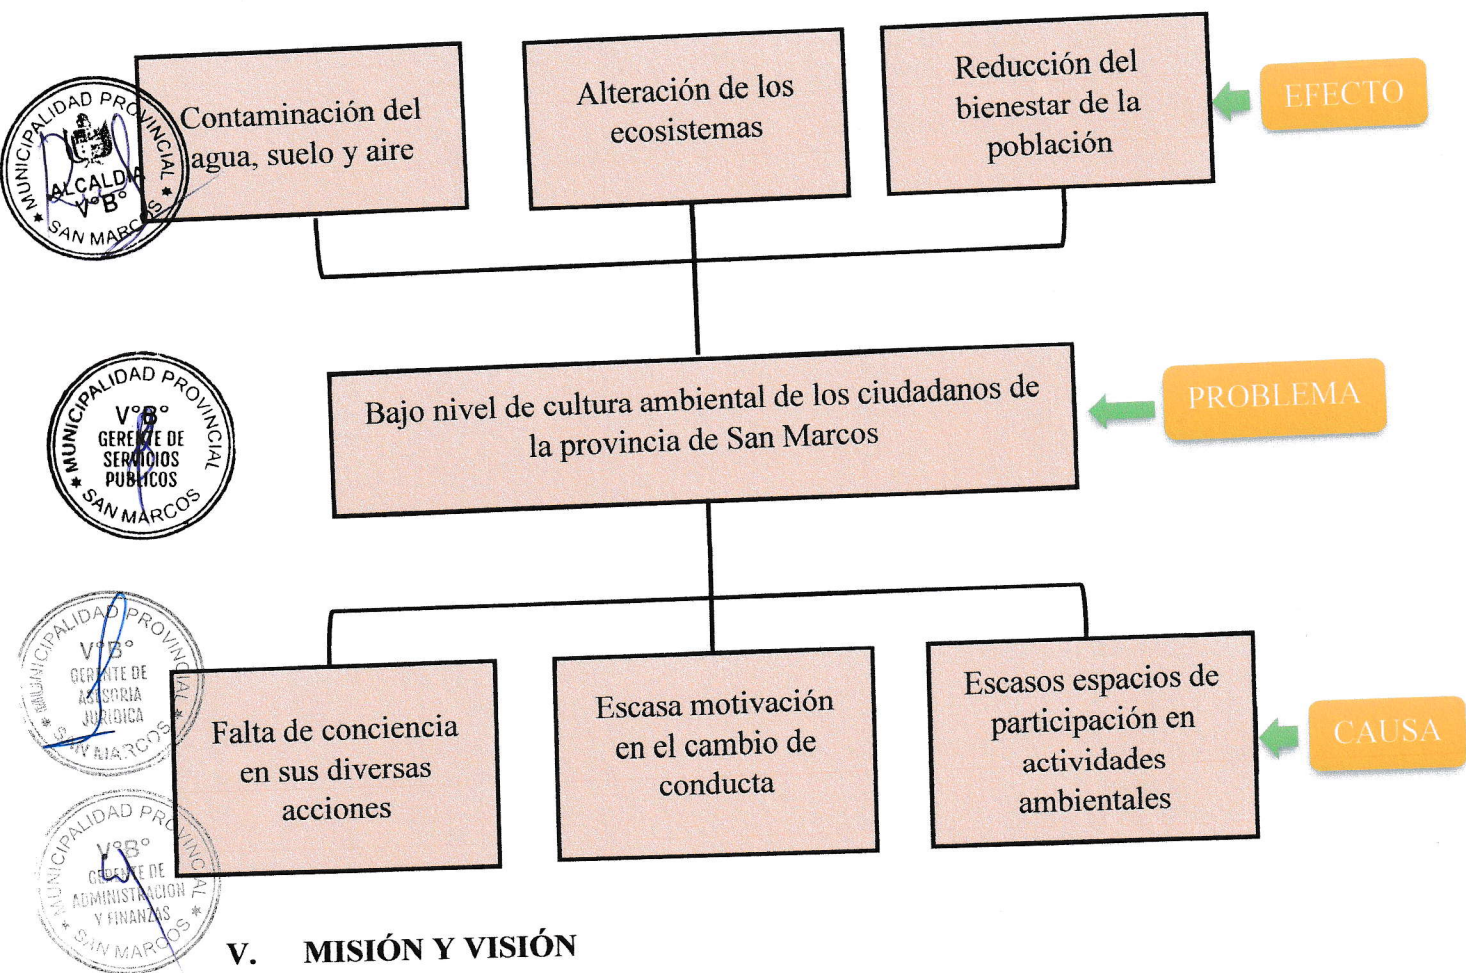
MUNICIPALIDAD PROVINCIAL ALCALDÍA V°B° SAN MARCOS

Contaminación del agua, suelo y aire

Alteración de los ecosistemas

Reducción del bienestar de la población

EFECTO

MUNICIPALIDAD PROVINCIAL V°B° GERENTE DE SERVICIOS PUBLICOS SAN MARCOS

Bajo nivel de cultura ambiental de los ciudadanos de la provincia de San Marcos

PROBLEMA

MUNICIPALIDAD PROVINCIAL V°B° GERENTE DE ASESORIA JURIDICA SAN MARCOS

Falta de conciencia en sus diversas acciones

Escasa motivación en el cambio de conducta

Escasos espacios de participación en actividades ambientales

CAUSA

MUNICIPALIDAD PROVINCIAL V°B° GERENTE DE ADMINISTRACION Y FINANZAS SAN MARCOS

V. MISIÓN Y VISIÓN